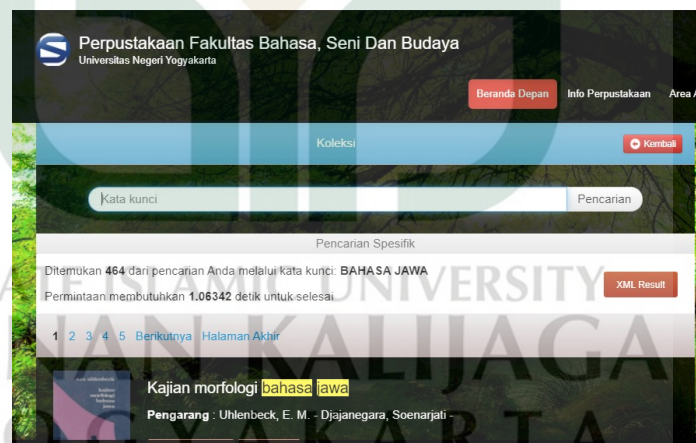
Perpustakaan Fakultas Bahasa, Seni Dan Budaya
Universitas Negeri Yogyakarta

Beranda Depan Info Perpustakaan Area A

Koleksi

Kembali

Kata kunci

Pencarian

Pencarian Spesifik

Ditemukan 464 dari pencarian Anda melalui kata kunci: BAHASA JAWA
Permintaan membutuhkan 1.06342 detik untuk selesai

XML Result

1 2 3 4 5 Berikutnya Halaman Akhir

Kajian morfologi bahasa jawa

Pengarang : Uhlenbeck, E. M. - Djajanegara, Soenarjati -

STATE ISLAMIC UNIVERSITY
SUNAN KALIJAGA
YOGYAKARTA